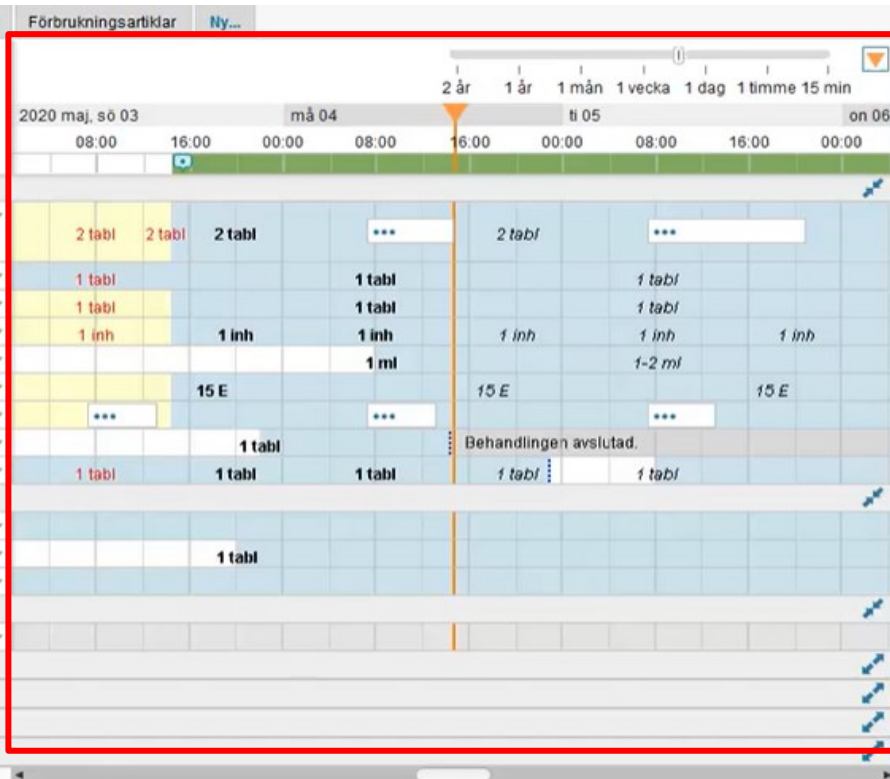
Förbrukningsartiklar Ny...

2 år 1 år 1 mån 1 vecka 1 dag 1 timme 15 min

2020 maj, sö 03 må 04 ti 05 on 06

08:00 16:00 00:00 08:00 16:00 00:00 08:00 16:00 00:00

2 tabl 2 tabl 2 tabl ••• 2 tabl •••

1 tabl 1 tabl 1 tabl

1 tabl 1 tabl 1 tabl

1 inh 1 inh 1 inh 1 inh 1 inh 1 inh

1 ml 1-2 ml

15 E 15 E 15 E

••• ••• •••

1 tabl Behandlingen avslutad.

1 tabl 1 tabl 1 tabl 1 tabl 1 tabl

1 tabl